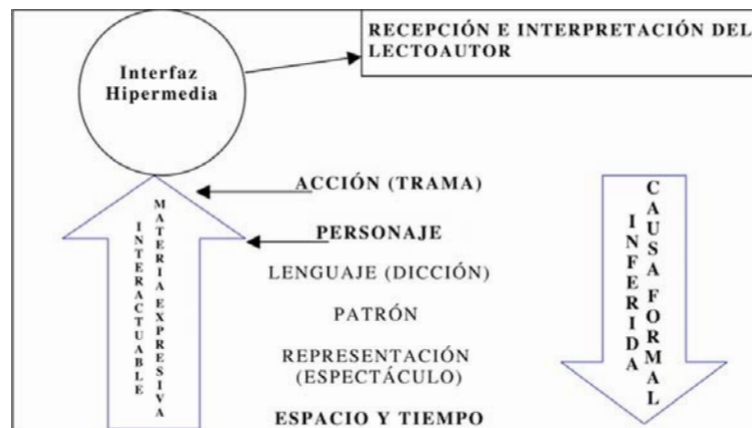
Interfaz Hipermedia

RECEPCIÓN E INTERPRETACIÓN DEL LECTOAUTOR

INTERACTUABLE

MATERIA EXPRESIVA

ACCIÓN (TRAMA)

PERSONAJE

LENGUAJE (DICCIÓN)

PATRÓN

REPRESENTACIÓN (ESPECTÁCULO)

ESPACIO Y TIEMPO

INFERIDA

CAUSA FORMAL